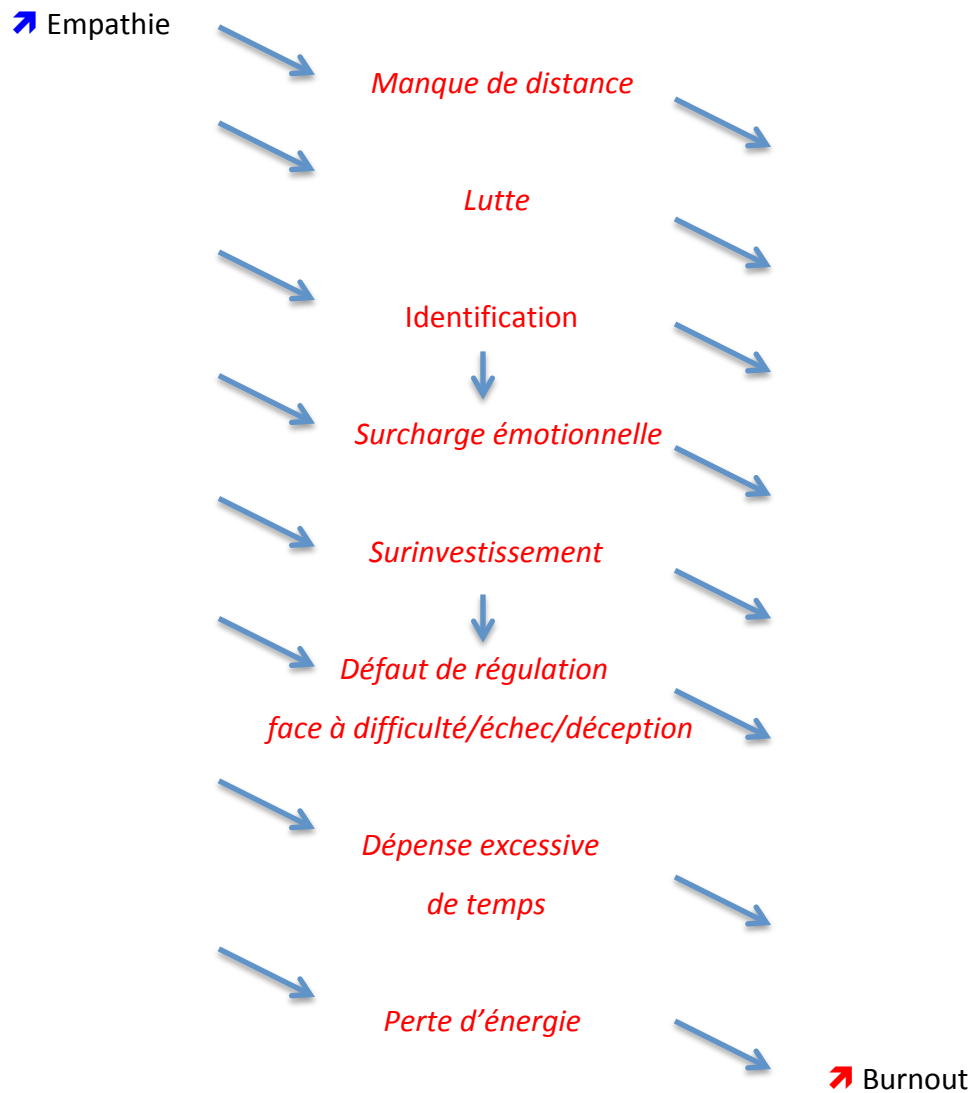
↗ Empathie

Manque de distance

Lutte

Identification

Surcharge émotionnelle

Surinvestissement

Défaut de régulation
face à difficulté/échec/déception

Dépense excessive
de temps

Perte d'énergie

↗ Burnout